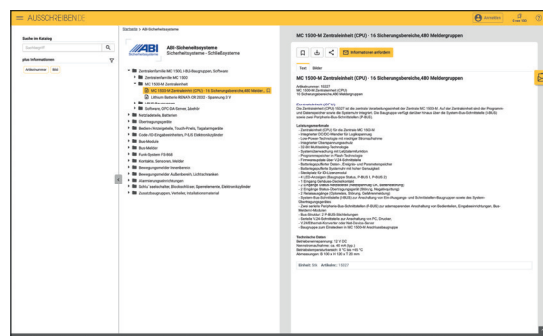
AUSSCHREIBEN.DE

Anmelden

Suche im Katalog

Suchbegriff

plus Informationen

Artikelnummer

Startseite > ABI-Sicherheitssysteme

ABI-Sicherheitssysteme
Sicherheitssysteme - Schließsysteme

Zentraleinheiten MC 1500 / 853-Baugruppen, Software
MC 1500
MC 1500-M Zentraleinheit
MC 1500-M Zentraleinheit (CPU) - 16 Sicherungsbereiche,480 Meldegr...
Lithium Batterie BB/MA 08 2020 - Spannung 3 V
Software, OPC DA Server, Jahrlizenz
Anbindungen
Akkus, Batterien
Alarmanlagen, Nebenmelder
Überfallerkennungen, Touch-Pads, Tastaturpanelle
Code-/ID-Eingabeeinheiten, P.I.D. Elektronikzylinder
Bus-Module
Bus-Melder
Funk-System FV4/ABI
Kontakte, Sensoren, Melder
Bewegungsmelder Innenbereich
Bewegungsmelder Außenbereich, Lichtvorhänge
Alarmierungsvorrichtungen
Schlösser, Schutz, Sicherheitsgeräte
Ausschlussgruppen, Verteiler, Installationsmaterial

MC 1500-M Zentraleinheit (CPU) - 16 Sicherungsbereiche,480 Meldegruppen

Informationen anfordern

Text Bilder

MC 1500-M Zentraleinheit (CPU) - 16 Sicherungsbereiche,480 Meldegruppen

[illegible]

Einheit: Stk Artikelnr.: 10027